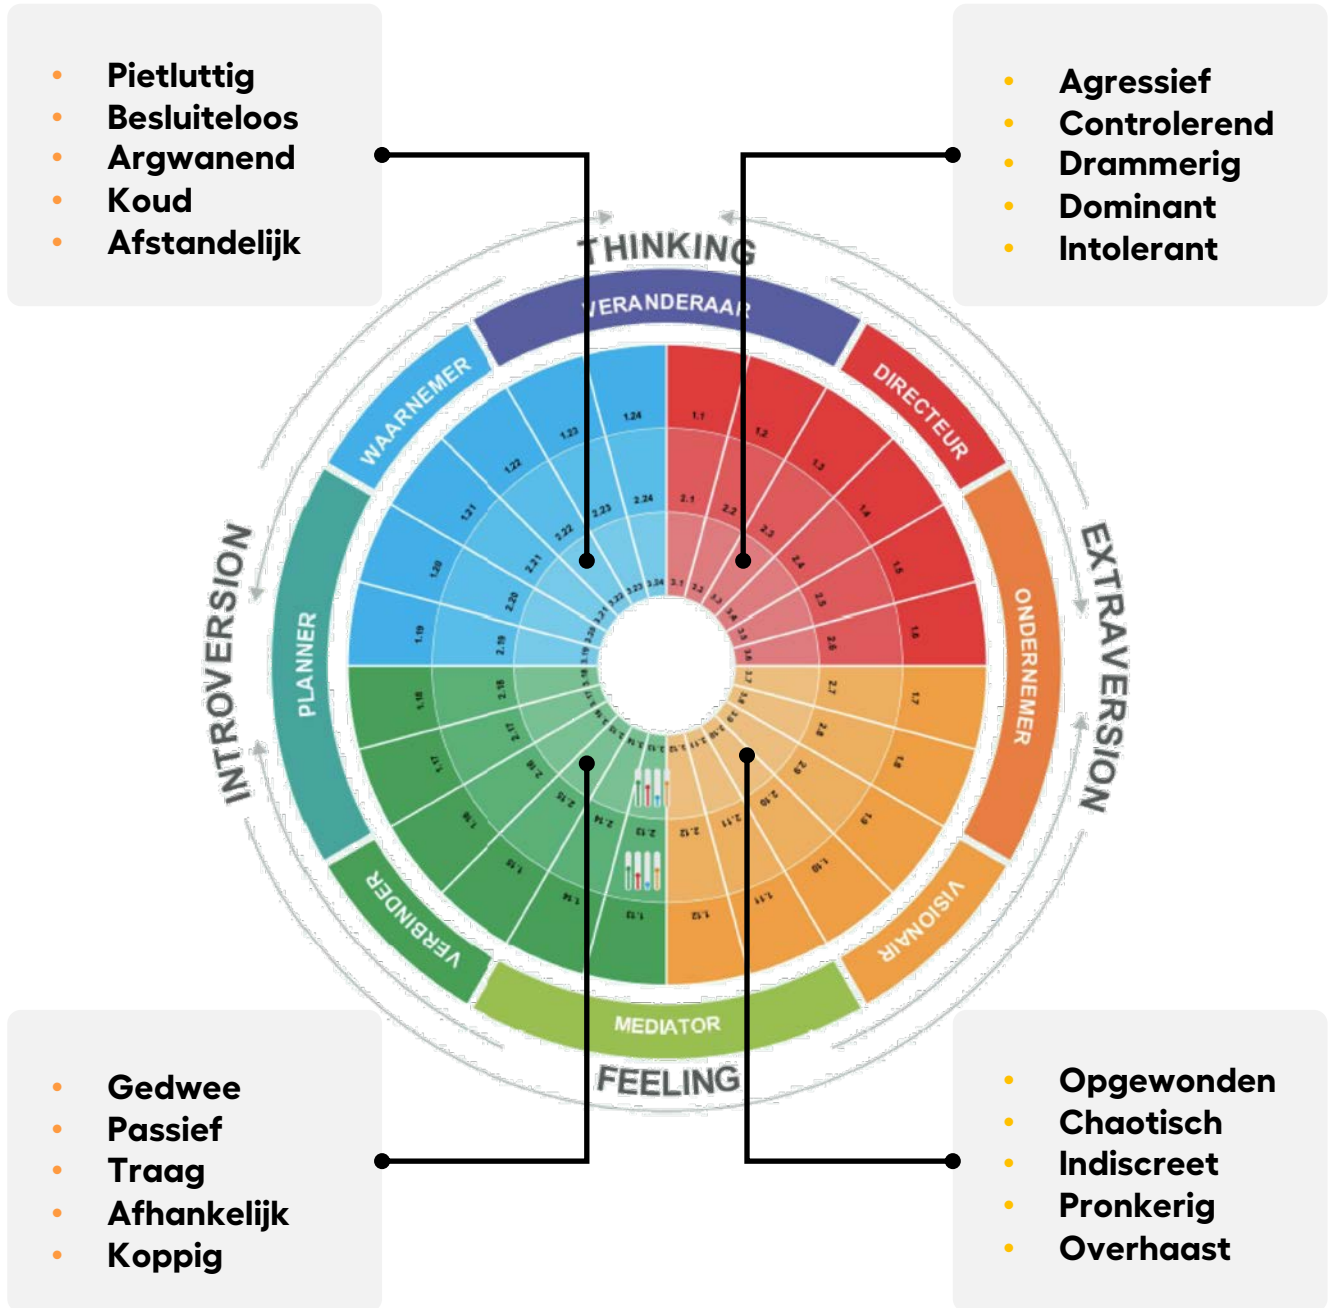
- Pietluttig
- Besluiteloos
- Argwanend
- Koud
- Afstandelijk

- Agressief
- Controlerend
- Drammerig
- Dominant
- Intolerant

THINKING
VERANDERAAR
DIRECTEUR
ONDERNEMER
VISIONAIR
MEDIATOR
VERBINDER
PLANNER
WAARNEMER
INTROVERSION
EXTRAVERSION
FEELING

- Gedwee
- Passief
- Traag
- Afhankelijk
- Koppig

- Opgewonden
- Chaotisch
- Indiscreet
- Pronkerig
- Overhaast